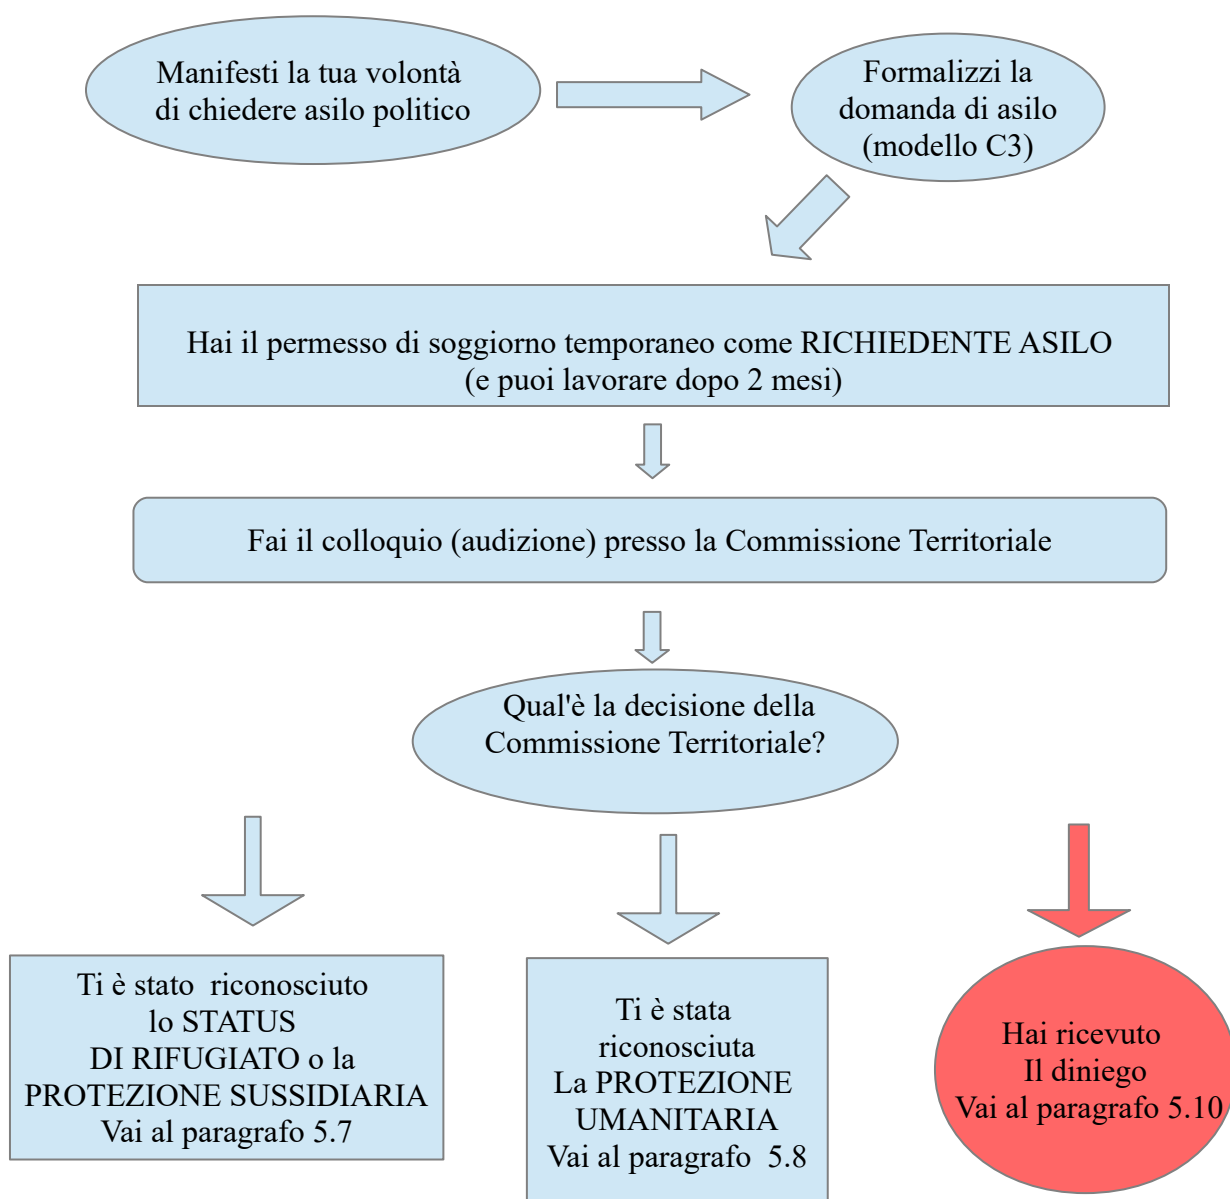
Manifesti la tua volontà di chiedere asilo politico

Formalizzi la domanda di asilo (modello C3)

Hai il permesso di soggiorno temporaneo come RICHIEDENTE ASILO (e puoi lavorare dopo 2 mesi)

Fai il colloquio (audizione) presso la Commissione Territoriale

Qual'è la decisione della Commissione Territoriale?

Ti è stato riconosciuto lo STATUS DI RIFUGIATO o la PROTEZIONE SUSSIDIARIA Vai al paragrafo 5.7

Ti è stata riconosciuta La PROTEZIONE UMANITARIA Vai al paragrafo 5.8

Hai ricevuto Il diniego Vai al paragrafo 5.10